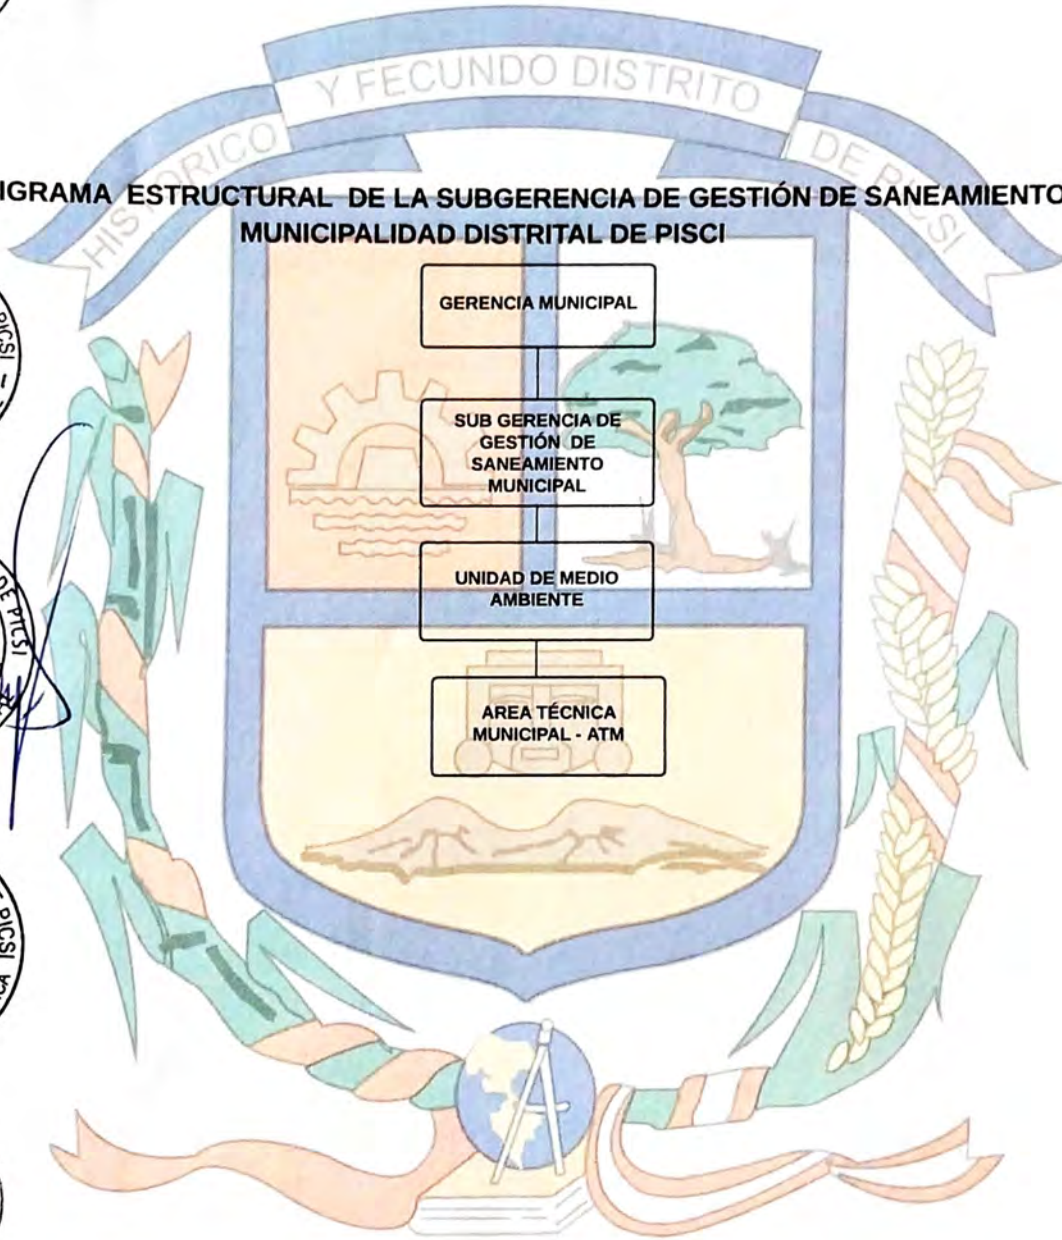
HISTORICO Y FECUNDO DISTRITO DE PICSI

IGRAMA ESTRUCTURAL DE LA SUBGERENCIA DE GESTIÓN DE SANEAMIENTO
MUNICIPALIDAD DISTRITAL DE PISCI

GERENCIA MUNICIPAL

SUB GERENCIA DE GESTIÓN DE SANEAMIENTO MUNICIPAL

UNIDAD DE MEDIO AMBIENTE

AREA TÉCNICA MUNICIPAL - ATM

PICSI

DE PICSI

PICSI